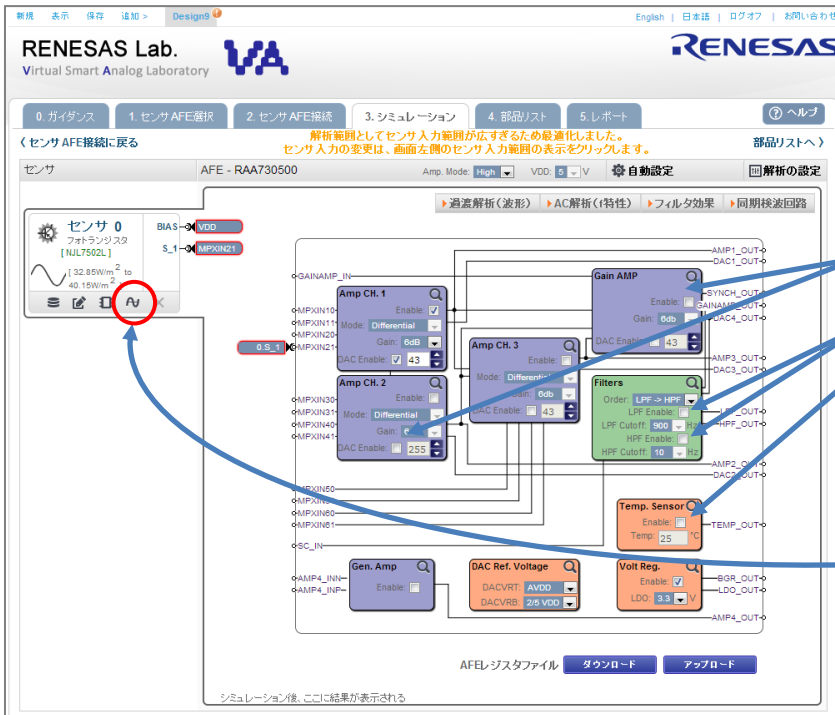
新規 表示 保存 追加 > Design9

English | 日本語 | ログオフ | お問い合わせ

RENESAS Lab.
Virtual Smart Analog Laboratory

RENESAS

0. ガイダンス
1. センサ AFE選択
2. センサ AFE接続
3. シミュレーション
4. 部品リスト
5. レポート
ヘルプ

〈 センサ AFE接続に戻る

解析範囲としてセンサ入力範囲が広すぎるため最適化しました。
センサ入力の変更は、画面左側のセンサ入力範囲の表示をクリックします。

部品リストへ 〉

センサ

AFE - RAA730500

Amp. Mode: High
VDD: 5 V
自動設定
解析の設定

過渡解析（波形）
AC解析（f特性）
フィルタ効果
同期検波回路

センサ 0
フォトランジスタ
[ NJL7502L ]
[ 32.85W/m$^2$ to 40.15W/m$^2$ ]

BIAS
VDD
S_1
MPXIN21

0.S_1

AMP1_OUT
DAC1_OUT
GAINAMP_IN

Gain AMP
Enable:
Gain: 6db
DAC Enable: 43

SYNCH_OUT
GAINAMP_OUT
DAC4_OUT

Amp CH. 1
Enable:
Mode: Differential
Gain: 6dB
DAC Enable: 43

MPXIN10
MPXIN11
MPXIN20
MPXIN21

Amp CH. 3
Enable:
Mode: Differential
Gain: 6db
DAC Enable: 43

AMP3_OUT
DAC3_OUT

Amp CH. 2
Enable:
Mode: Differential
Gain: 6
DAC Enable: 255

MPXIN30
MPXIN31
MPXIN40
MPXIN41

Filters
Order: LPF -> HPF
LPF Enable:
LPF Cutoff: 900 Hz
HPF Enable:
HPF Cutoff: 10 Hz

LPF_OUT
HPF_OUT
AMP2_OUT
DAC2_OUT

MPXIN50
MPXIN51
MPXIN60
MPXIN61

Temp. Sensor
Enable:
Temp: 25 °C

TEMP_OUT

SC_IN

AMP4_INN
AMP4_INP

Gen. Amp
Enable:

DAC Ref. Voltage
DACVRT: AVDD
DACVRB: 2/5 VDD

Volt Reg.
Enable:
LDO: 3.3 V

BGR_OUT
LDO_OUT
AMP4_OUT

AFEレジスタファイル
ダウンロード
アップロード

シミュレーション後、ここに結果が表示される